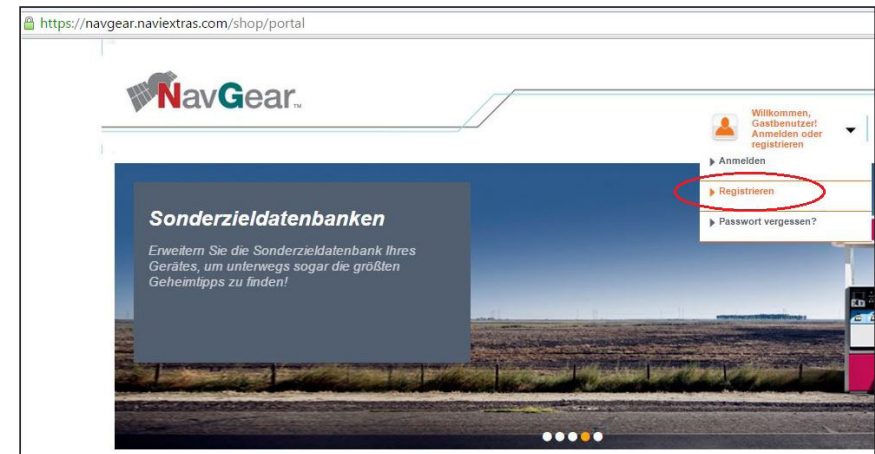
https://navgear.naviextras.com/shop/portal

NavGear™

Willkommen, Gastbenutzer! Anmelden oder registrieren

Anmelden

Registrieren

Passwort vergessen?

Sonderzieldatenbanken

Erweitern Sie die Sonderzieldatenbank Ihres Gerätes, um unterwegs sogar die größten Geheimtipps zu finden!